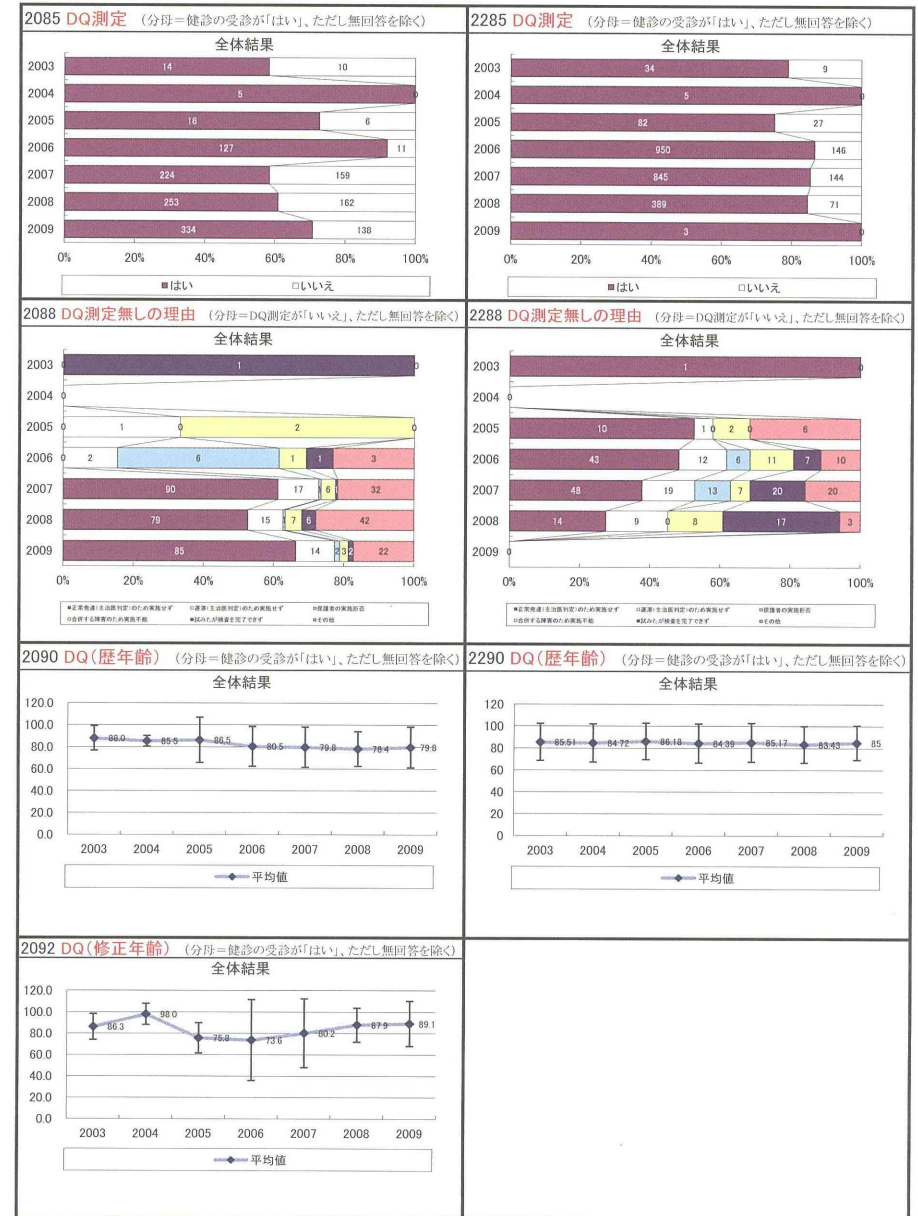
2085 DQ測定 (分母＝健診の受診が「はい」、ただし無回答を除く)

全体結果

2003 14 10
2004 5 0
2005 16 6
2006 127 11
2007 224 159
2008 253 162
2009 334 138

0% 20% 40% 60% 80% 100%

■はい □いいえ

2285 DQ測定 (分母＝健診の受診が「はい」、ただし無回答を除く)

全体結果

2003 34 9
2004 5 0
2005 82 27
2006 950 146
2007 845 144
2008 389 71
2009 3 0

0% 20% 40% 60% 80% 100%

■はい □いいえ

2088 DQ測定無しの理由 (分母＝DQ測定が「いいえ」、ただし無回答を除く)

全体結果

2003 0 1 0
2004 0
2005 0 1 0 2 0
2006 0 2 6 1 1 3
2007 90 17 6 32
2008 79 15 7 6 42
2009 85 14 2 3 2 22

0% 20% 40% 60% 80% 100%

■正常発達(主治医判定)のため実施せず □遅滞(主治医判定)のため実施せず □保護者の実施拒否 □合併する障害のため実施不能 ■試みたが検査を完了できず □その他

2288 DQ測定無しの理由 (分母＝DQ測定が「いいえ」、ただし無回答を除く)

全体結果

2003 1 0
2004 0
2005 10 1 0 2 0 6
2006 43 12 6 11 7 10
2007 48 19 13 7 20 20
2008 14 9 0 8 17 3
2009 0

0% 20% 40% 60% 80% 100%

■正常発達(主治医判定)のため実施せず □遅滞(主治医判定)のため実施せず □保護者の実施拒否 □合併する障害のため実施不能 ■試みたが検査を完了できず □その他

2090 DQ(歴年齢) (分母＝健診の受診が「はい」、ただし無回答を除く)

全体結果

120.0
100.0
80.0
60.0
40.0
20.0
0.0

88.0 85.5 86.5 80.5 79.8 78.4 79.8

2003 2004 2005 2006 2007 2008 2009

平均値

2290 DQ(歴年齢) (分母＝健診の受診が「はい」、ただし無回答を除く)

全体結果

120
100
80
60
40
20
0

85.51 84.72 86.18 84.39 85.17 83.43 85

2003 2004 2005 2006 2007 2008 2009

平均値

2092 DQ(修正年齢) (分母＝健診の受診が「はい」、ただし無回答を除く)

全体結果

120.0
100.0
80.0
60.0
40.0
20.0
0.0

86.3 98.0 75.8 73.6 80.2 87.9 89.1

2003 2004 2005 2006 2007 2008 2009

平均値